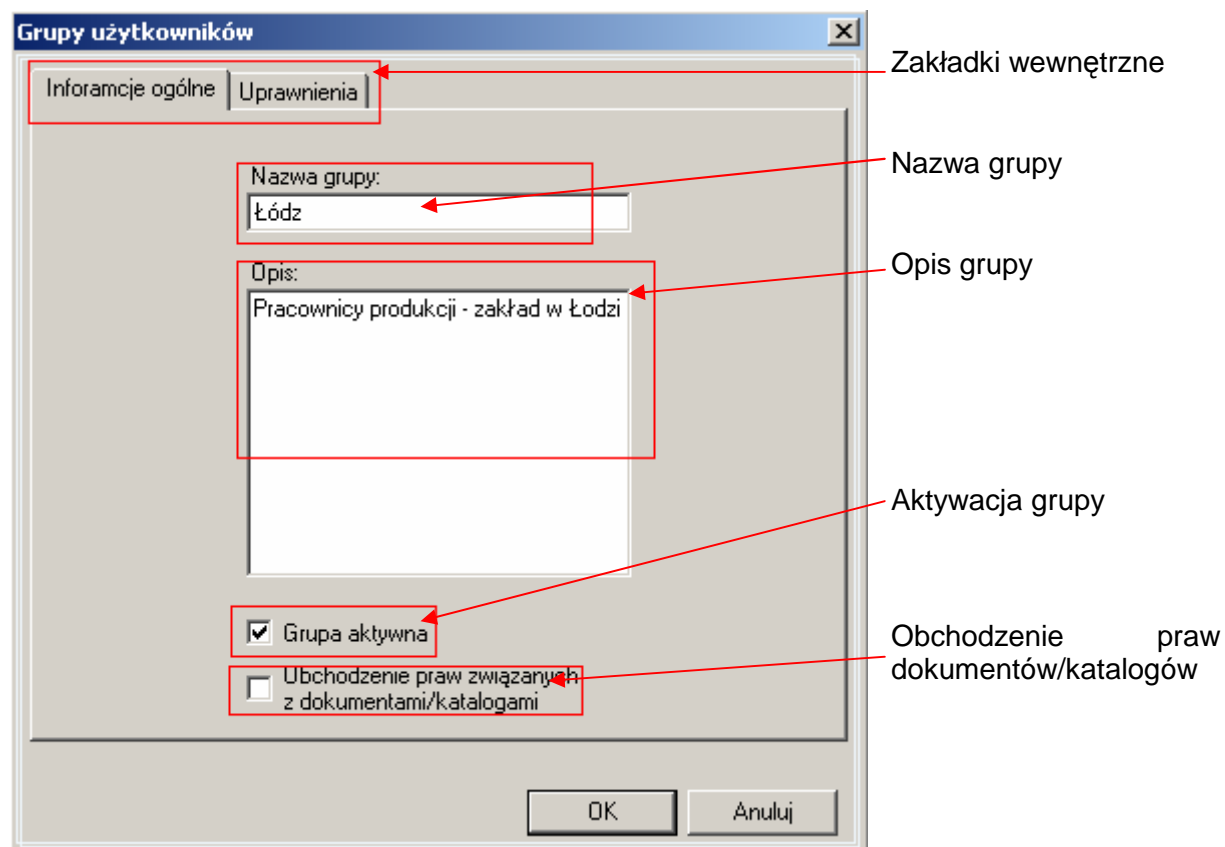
Grupy użytkowników

Inforamcje ogólne
Uprawnienia

Zakładki wewnętrzne

Nazwa grupy:
Łódz

Nazwa grupy

Opis:
Pracownicy produkcji - zakład w Łodzi

Opis grupy

Aktywacja grupy

Grupa aktywna

Obchodzenie praw związanych z dokumentami/katalogami

Obchodzenie praw dokumentów/katalogów

OK
Anuluj